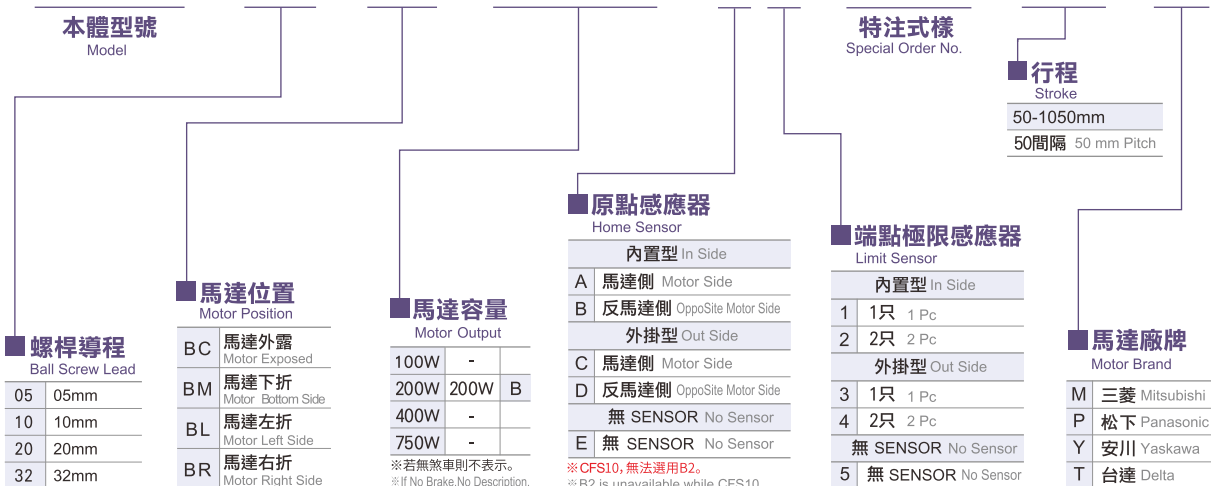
本體型號
Model

特注式樣
Special Order No.

行程
Stroke

| 50-1050mm |
|---|
| 50間隔 50 mm Pitch |

螺桿導程
Ball Screw Lead

| 05 | 05mm |
|---|---|
| 10 | 10mm |
| 20 | 20mm |
| 32 | 32mm |

馬達位置
Motor Position

| BC | 馬達外露 Motor Exposed |
|---|---|
| BM | 馬達下折 Motor Bottom Side |
| BL | 馬達左折 Motor Left Side |
| BR | 馬達右折 Motor Right Side |

馬達容量
Motor Output

| 100W | - | |
|---|---|---|
| 200W | 200W | B |
| 400W | - | |
| 750W | - | |

※若無煞車則不表示。
※If No Brake,No Description.

原點感應器
Home Sensor

| 內置型 In Side | |
|---|---|
| A | 馬達側 Motor Side |
| B | 反馬達側 OppoSite Motor Side |
| 外掛型 Out Side | |
| C | 馬達側 Motor Side |
| D | 反馬達側 OppoSite Motor Side |
| 無 SENSOR No Sensor | |
| E | 無 SENSOR No Sensor |

※CFS10，無法選用B2。
※B2 is unavailable while CFS10.

端點極限感應器
Limit Sensor

| 內置型 In Side | |
|---|---|
| 1 | 1只 1 Pc |
| 2 | 2只 2 Pc |
| 外掛型 Out Side | |
| 3 | 1只 1 Pc |
| 4 | 2只 2 Pc |
| 無 SENSOR No Sensor | |
| 5 | 無 SENSOR No Sensor |

馬達廠牌
Motor Brand

| M | 三菱 Mitsubishi |
|---|---|
| P | 松下 Panasonic |
| Y | 安川 Yaskawa |
| T | 台達 Delta |